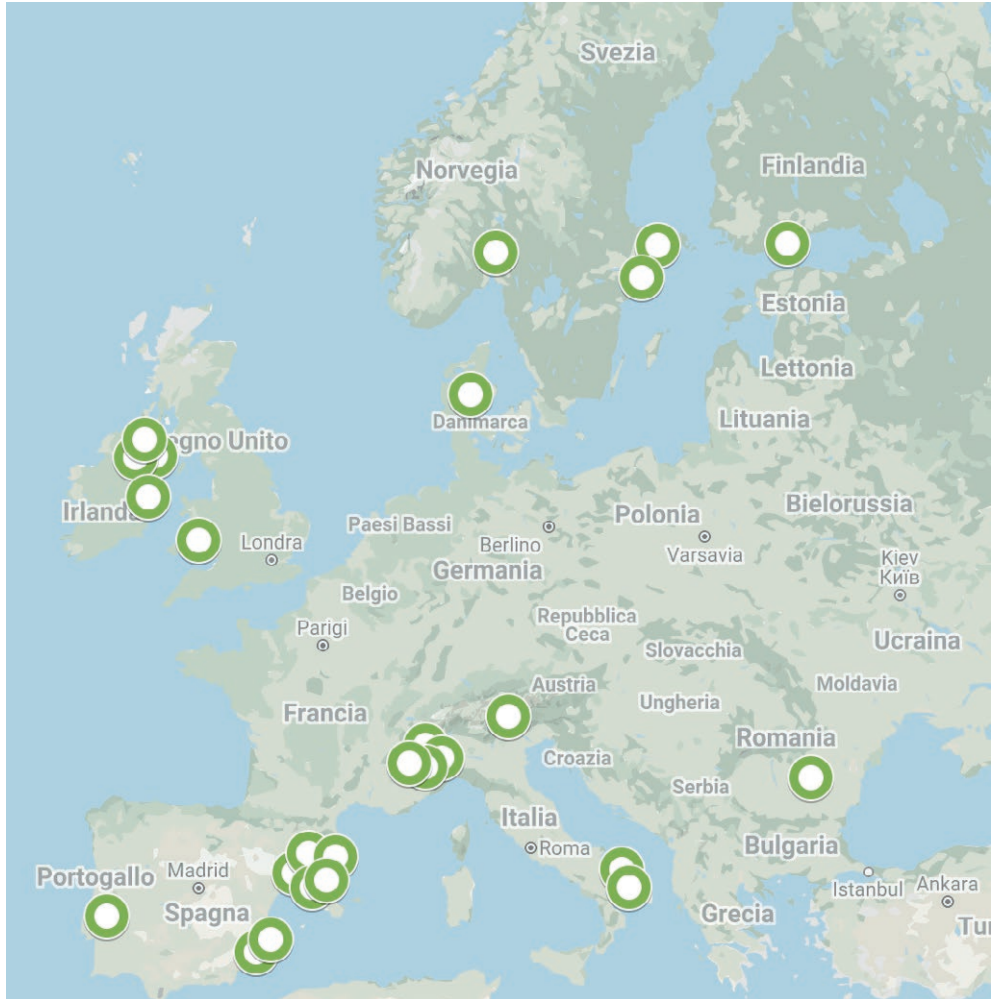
Svezia
Norvegia
Finlandia
Estonia
Lettonia
Danimarca
Lituania
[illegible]gno Unito
Irland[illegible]
Bielorussia
Paesi Bassi
Polonia
Londra
Berlino
Varsavia
Kiev
Київ
Germania
Belgio
Repubblica Ceca
Parigi
Ucraina
Slovacchia
Austria
Moldavia
Francia
Ungheria
Romania
Croazia
Serbia
Italia
Roma
Bulgaria
Portogallo
Madrid
Istanbul
Ankara
Spagna
Grecia
Tu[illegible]